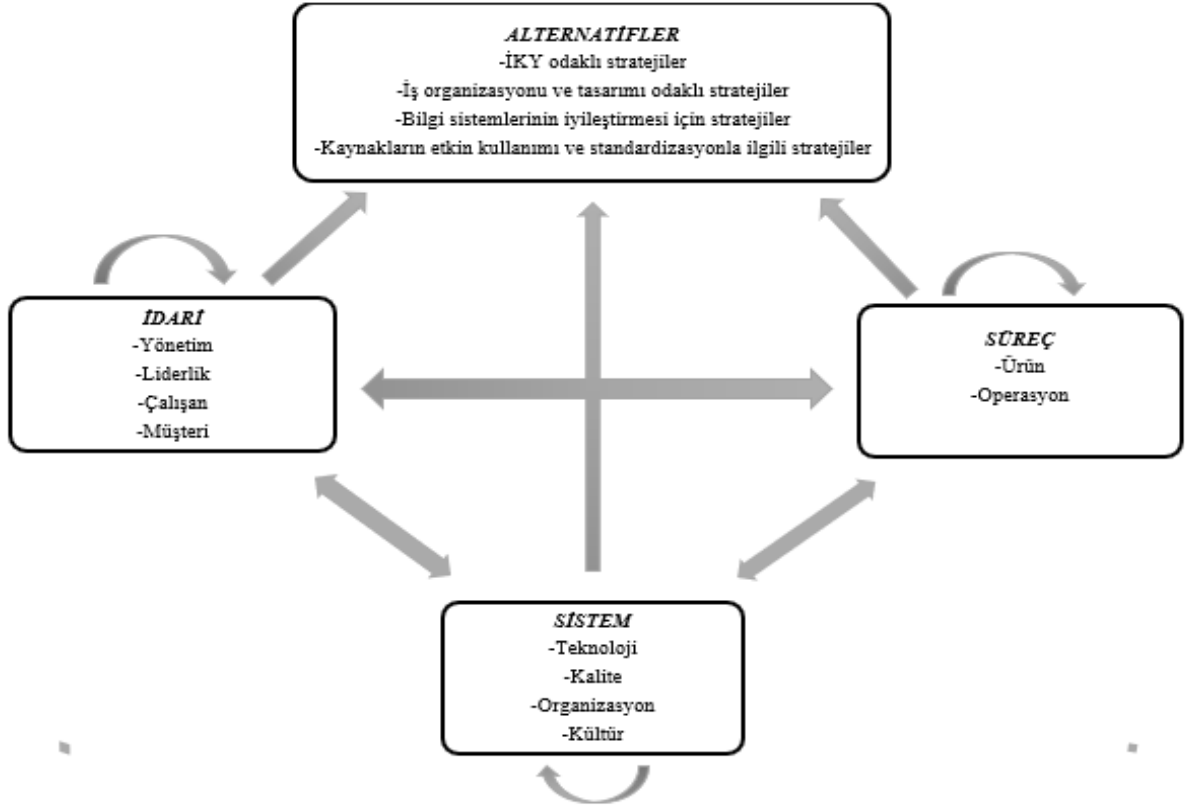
ALTERNATİFLER
-İKY odaklı stratejiler
-İş organizasyonu ve tasarımı odaklı stratejiler
-Bilgi sistemlerinin iyileştirmesi için stratejiler
-Kaynakların etkin kullanımı ve standardizasyonla ilgili stratejiler

İDARİ
-Yönetim
-Liderlik
-Çalışan
-Müşteri

SÜREÇ
-Ürün
-Operasyon

SİSTEM
-Teknoloji
-Kalite
-Organizasyon
-Kültür